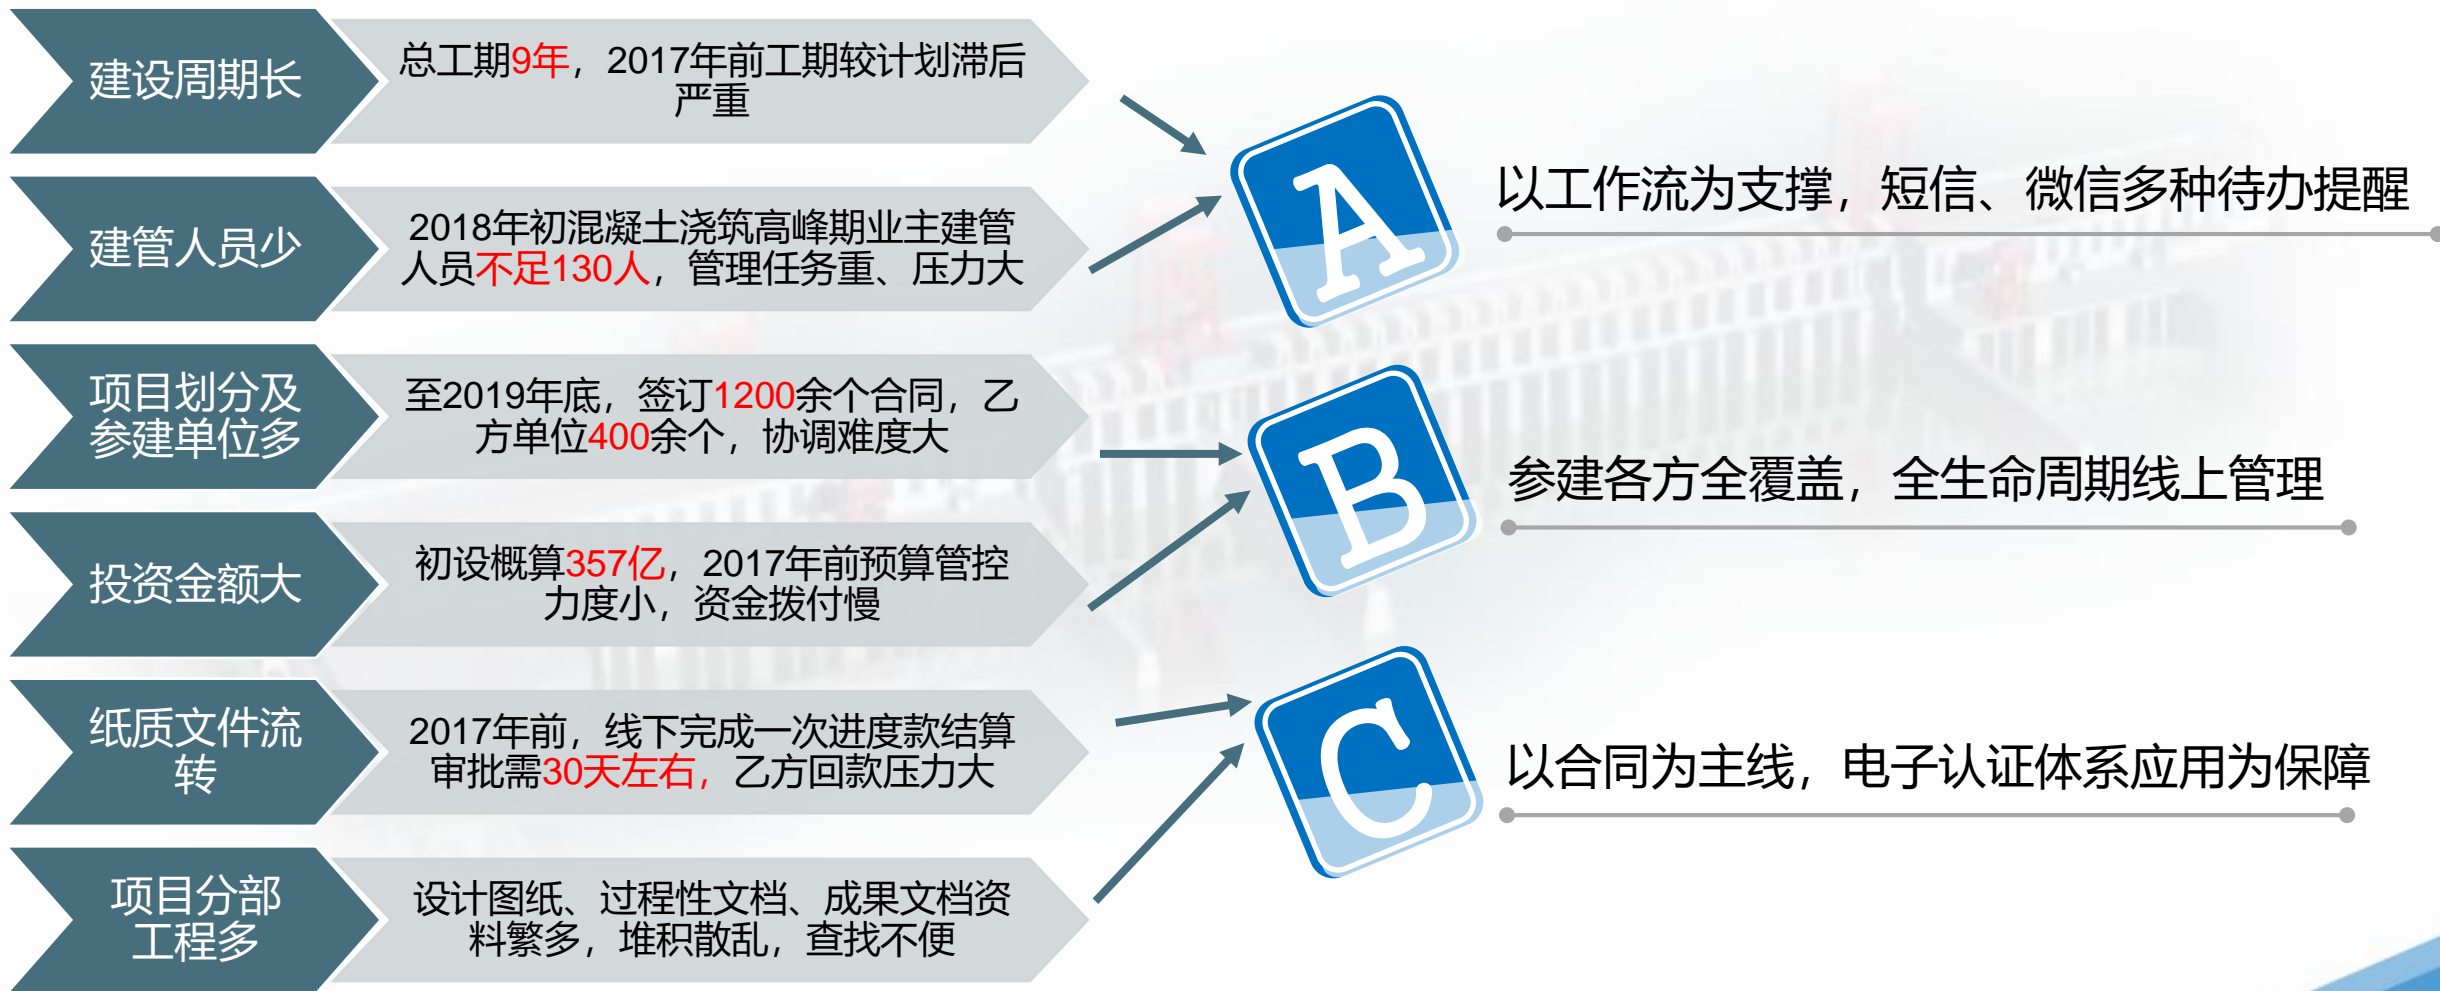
建设周期长

总工期9年，2017年前工期较计划滞后严重

建管人员少

2018年初混凝土浇筑高峰期业主建管人员不足130人，管理任务重、压力大

项目划分及参建单位多

至2019年底，签订1200余个合同，乙方单位400余个，协调难度大

投资金额大

初设概算357亿，2017年前预算管控力度小，资金拨付慢

纸质文件流转

2017年前，线下完成一次进度款结算审批需30天左右，乙方回款压力大

项目分部工程多

设计图纸、过程性文档、成果文档资料繁多，堆积散乱，查找不便

A

以工作流为支撑，短信、微信多种待办提醒

B

参建各方全覆盖，全生命周期线上管理

C

以合同为主线，电子认证体系应用为保障